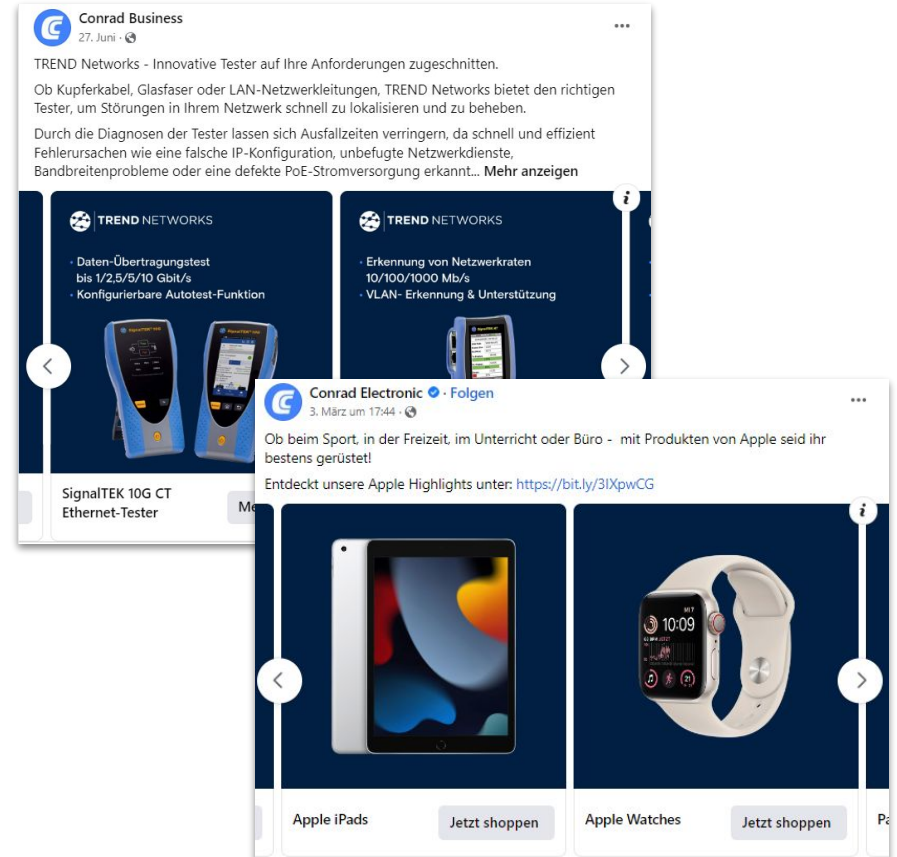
Conrad Business
27. Juni ·

TREND Networks - Innovative Tester auf Ihre Anforderungen zugeschnitten.

Ob Kupferkabel, Glasfaser oder LAN-Netzwerkleitungen, TREND Networks bietet den richtigen Tester, um Störungen in Ihrem Netzwerk schnell zu lokalisieren und zu beheben.

Durch die Diagnosen der Tester lassen sich Ausfallzeiten verringern, da schnell und effizient Fehlerursachen wie eine falsche IP-Konfiguration, unbefugte Netzwerkdienste, Bandbreitenprobleme oder eine defekte PoE-Stromversorgung erkannt... Mehr anzeigen

TREND NETWORKS
• Daten-Übertragungstest bis 1/2,5/5/10 Gbit/s
• Konfigurierbare Autotest-Funktion

SignalTEK 10G CT Ethernet-Tester
Me

TREND NETWORKS
• Erkennung von Netzwerkraten 10/100/1000 Mb/s
• VLAN- Erkennung & Unterstützung

Conrad Electronic · Folgen
3. März um 17:44 ·

Ob beim Sport, in der Freizeit, im Unterricht oder Büro - mit Produkten von Apple seid ihr bestens gerüstet!

Entdeckt unsere Apple Highlights unter: https://bit.ly/3IXpwCG

10:09

Apple iPads
Jetzt shoppen

Apple Watches
Jetzt shoppen

Pa